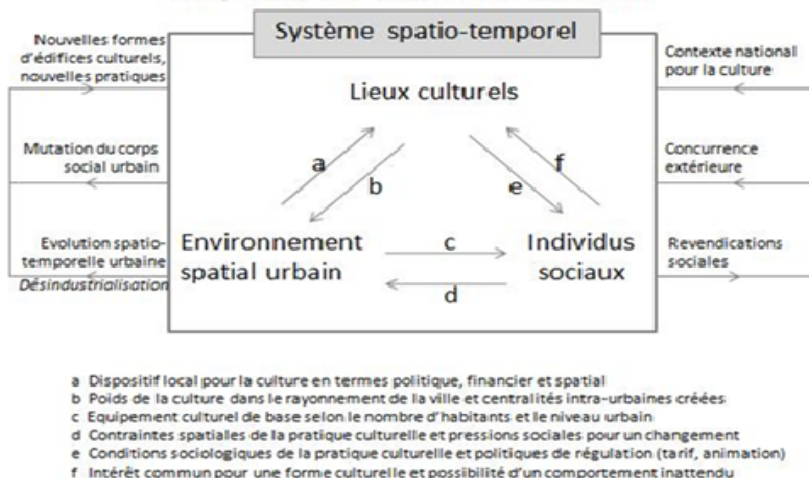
Système spatio-temporel

Nouvelles formes d'édifices culturels, nouvelles pratiques

Mutation du corps social urbain

Evolution spatio-temporelle urbaine
Désindustrialisation

Lieux culturels

a

b

f

e

Environnement spatial urbain

c

d

Individus sociaux

Contexte national pour la culture

Concurrence extérieure

Revendications sociales

a Dispositif local pour la culture en termes politique, financier et spatial
b Poids de la culture dans le rayonnement de la ville et centralités intra-urbaines créées
c Equipement culturel de base selon le nombre d'habitants et le niveau urbain
d Contraintes spatiales de la pratique culturelle et pressions sociales pour un changement
e Conditions sociologiques de la pratique culturelle et politiques de régulation (tarif, animation)
f Intérêt commun pour une forme culturelle et possibilité d'un comportement inattendu